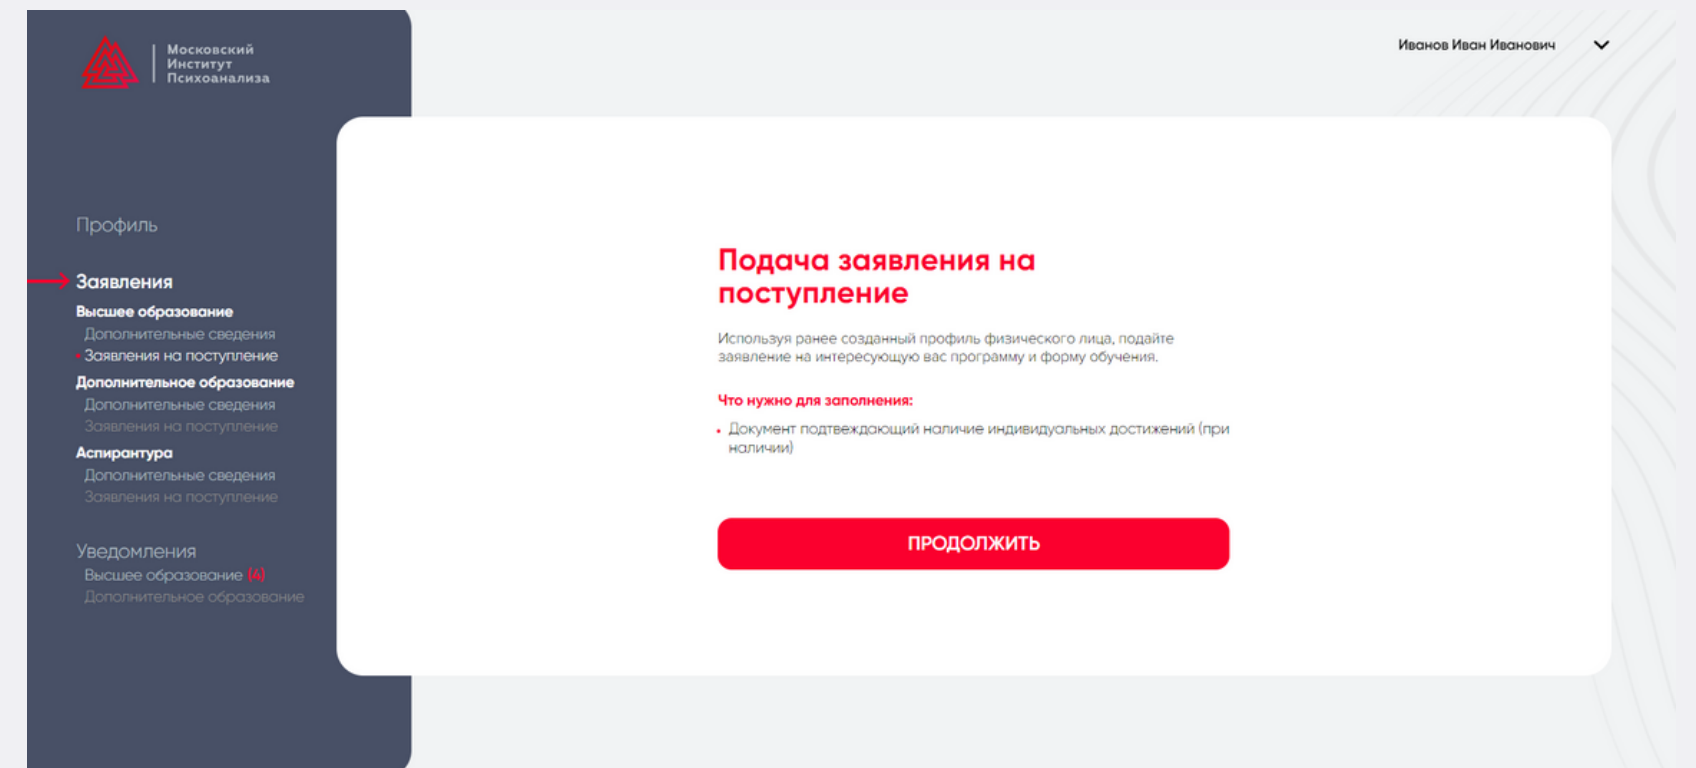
Московский
Институт
Психоанализа

Иванов Иван Иванович

Профиль

Заявления
Высшее образование
Дополнительные сведения
Заявления на поступление
Дополнительное образование
Дополнительные сведения
Заявления на поступление
Аспирантура
Дополнительные сведения
Заявления на поступление

Уведомления
Высшее образование (4)
Дополнительное образование

Подача заявления на поступление

Используя ранее созданный профиль физического лица, подайте заявление на интересующую вас программу и форму обучения.

Что нужно для заполнения:

• Документ подтверждающий наличие индивидуальных достижений (при наличии)

ПРОДОЛЖИТЬ